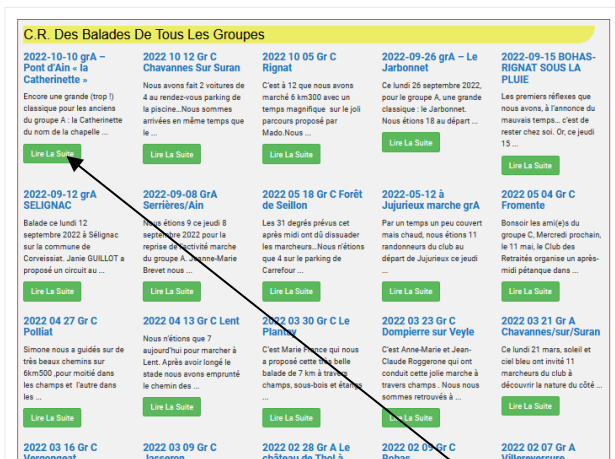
C.R. Des Balades De Tous Les Groupes

2022-10-10 grA – Pont d'Ain « la Catherinette »

Encore une grande (trop !) classique pour les anciens du groupe A : la Catherinette du nom de la chapelle ...

Lire La Suite

2022 10 12 Gr C Chavannes Sur Suran

Nous avons fait 2 voitures de 4 au rendez-vous parking de la piscine...Nous sommes arrivées en même temps que le ...

Lire La Suite

2022 10 05 Gr C Rignat

C'est à 12 que nous avons marché 6 km300 avec un temps magnifique sur le joli parcours proposé par Mado.Nous ...

Lire La Suite

2022-09-26 grA – Le Jarbonnet

Ce lundi 26 septembre 2022, pour le groupe A, une grande classique : le Jarbonnet. Nous étions 18 au départ ...

Lire La Suite

2022-09-15 BOHAS-RIGNAT SOUS LA PLUIE

Les premiers réflexes que nous avons, à l'annonce du mauvais temps... c'est de rester chez soi. Or, ce jeudi 15 ...

Lire La Suite

2022-09-12 grA SELIGNAC

Balade de lundi 12 septembre 2022 à Sélignac sur la commune de Corveissiat. Janie GUILLOT a proposé un circuit au ...

Lire La Suite

2022-09-08 GrA Serrières/Ain

Nous étions 9 ce jeudi 8 septembre 2022 pour la reprise de l'activité marche du groupe A. Jeanne-Marie Brevet nous ...

Lire La Suite

2022 05 18 Gr C Forêt de Seillon

Les 31 degrés prévus cet après midi ont dû dissuader les marcheurs...Nous n'étions que 4 sur le parking de Carrefour ...

Lire La Suite

2022-05-12 à Jujurieux marche grA

Par un temps un peu couvert mais chaud, nous étions 11 randonneurs du club au départ de Jujurieux ce jeudi ...

Lire La Suite

2022 05 04 Gr C Fromente

Bonsoir les ami(e)s du groupe C, Mercredi prochain, le 11 mai, le Club des Retraités organise un après-midi pétanque dans ...

Lire La Suite

2022 04 27 Gr C Polliat

Simone nous a guidés sur de très beaux chemins sur 6km500 ,pour moitié dans les champs et l'autre dans les ...

Lire La Suite

2022 04 13 Gr C Lent

Nous n'étions que 7 aujourd'hui pour marcher à Lent. Après avoir longé le stade nous avons emprunté le chemin des ...

Lire La Suite

2022 03 30 Gr C Le Plantay

C'est Marie France qui nous a proposé cette très belle balade de 7 km à travers champs, sous-bois et étangs ...

Lire La Suite

2022 03 23 Gr C Dompierre sur Veyle

C'est Anne-Marie et Jean-Claude Roggerone qui ont conduit cette jolie marche à travers champs . Nous nous sommes retrouvés à ...

Lire La Suite

2022 03 21 Gr A Chavannes/sur/Suran

Ce lundi 21 mars, soleil et ciel bleu ont invité 11 marcheurs du club à découvrir la nature du côté ...

Lire La Suite

2022 03 16 Gr C Vergongeat

2022 03 09 Gr C Jasseron

2022 02 28 Gr A Le château de Thol à

2022 02 09 Gr C Bohas

2022 02 07 Gr A Villereversure